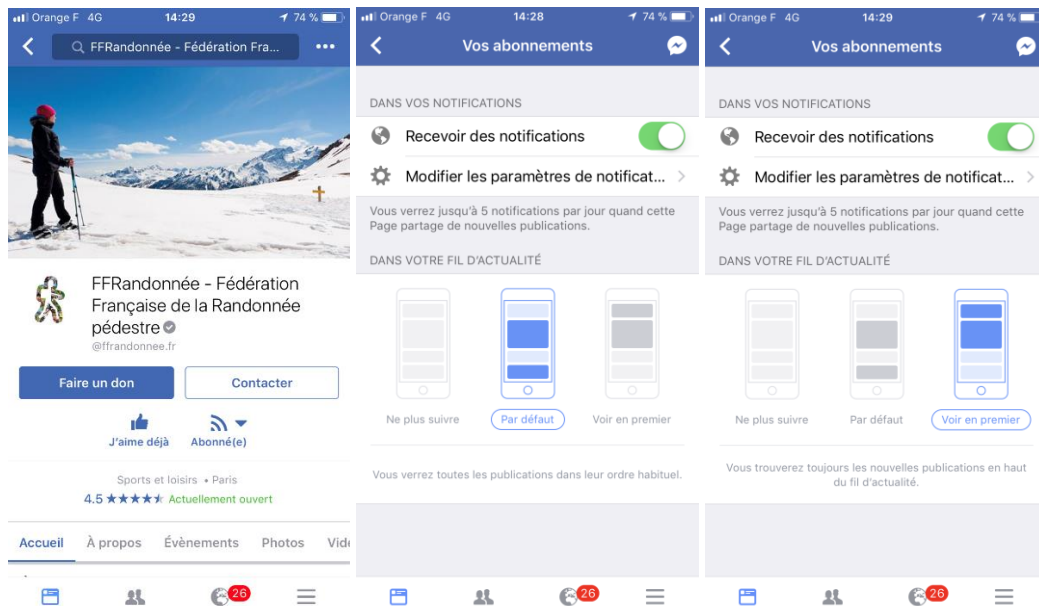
Orange F 4G 14:29 74 %

FFRandonnée - Fédération Fra...

FFRandonnée - Fédération Française de la Randonnée pédestre

@ffrandonnee.fr

Faire un don

Contacter

J'aime déjà

Abonné(e)

Sports et loisirs • Paris

4.5 ★★★★★ Actuellement ouvert

Accueil À propos Évènements Photos Vid

26

Orange F 4G 14:28 74 %

Vos abonnements

DANS VOS NOTIFICATIONS

Recevoir des notifications

Modifier les paramètres de notificat...

Vous verrez jusqu'à 5 notifications par jour quand cette Page partage de nouvelles publications.

DANS VOTRE FIL D'ACTUALITÉ

Ne plus suivre

Par défaut

Voir en premier

Vous verrez toutes les publications dans leur ordre habituel.

26

Orange F 4G 14:29 74 %

Vos abonnements

DANS VOS NOTIFICATIONS

Recevoir des notifications

Modifier les paramètres de notificat...

Vous verrez jusqu'à 5 notifications par jour quand cette Page partage de nouvelles publications.

DANS VOTRE FIL D'ACTUALITÉ

Ne plus suivre

Par défaut

Voir en premier

Vous trouverez toujours les nouvelles publications en haut du fil d'actualité.

26